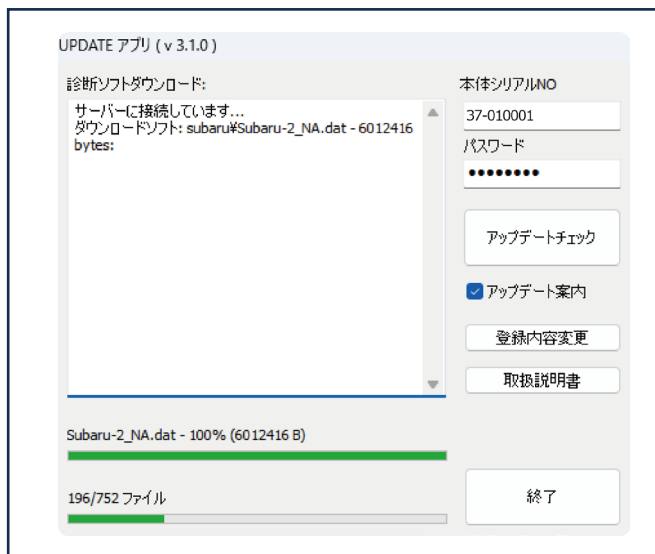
UPDATE アプリ ( v 3.1.0 )

診断ソフトダウンロード:

サーバーに接続しています...
ダウンロードソフト: subaru¥Subaru-2_NA.dat - 6012416 bytes:

本体シリアルNO

37-010001

パスワード

••••••••

アップデートチェック

アップデート案内

登録内容変更

取扱説明書

Subaru-2_NA.dat - 100% (6012416 B)

196/752 ファイル

終了